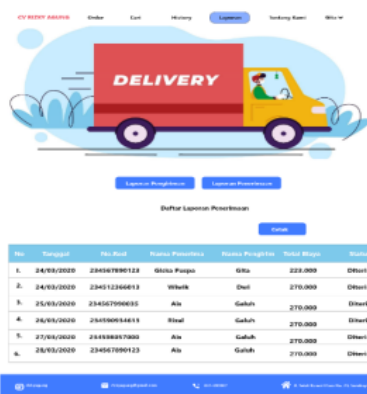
CV RIZKY ABADI

Order Cart History Laporan Tentang Kami Gita

DELIVERY

Laporan Pengiriman Laporan Penerimaan

Daftar Laporan Penerimaan

Cetak

| No | Tanggal | No Resi | Nama Penerima | Nama Pengirim | Total Biaya | Statu |
|---|---|---|---|---|---|---|
| 1. | 24/03/2020 | 234567890123 | Gitka Puspa | Gita | 223.000 | Diteri |
| 2. | 24/03/2020 | 234512366013 | Wiwik | Dwi | 270.000 | Diteri |
| 3. | 25/03/2020 | 234567990035 | Ais | Galuh | 270.000 | Diteri |
| 4. | 26/03/2020 | 234590934619 | Rizal | Galuh | 270.000 | Diteri |
| 5. | 27/03/2020 | 234598057000 | Ais | Galuh | 270.000 | Diteri |
| 6. | 28/03/2020 | 234567890123 | Ais | Galuh | 270.000 | Diteri |

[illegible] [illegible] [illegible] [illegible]